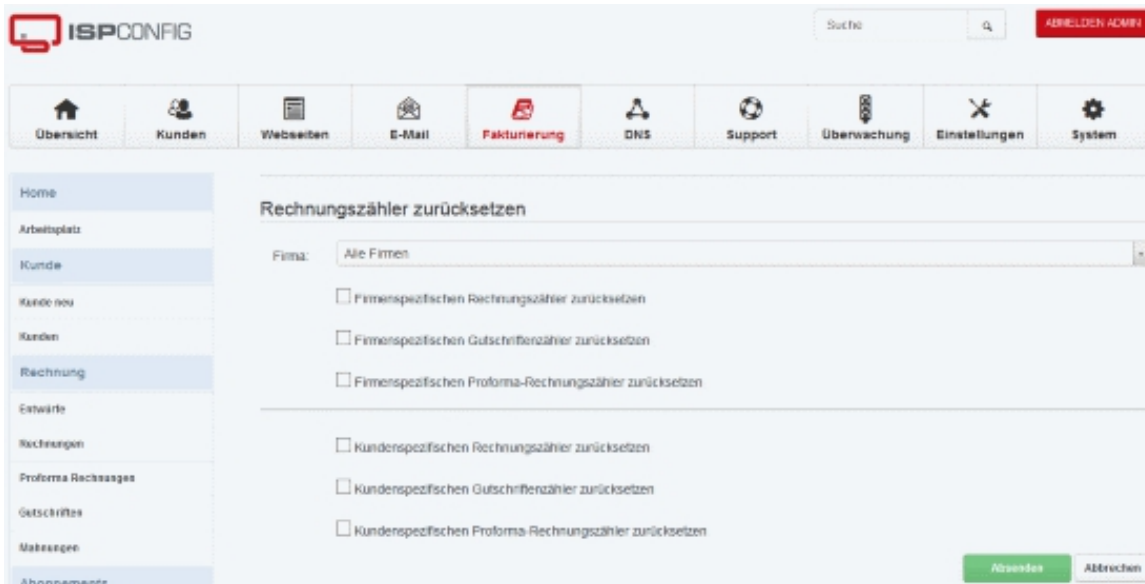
ISPCONFIG

Suche

ABMELDEN ADMIN

Übersicht
Kunden
Webseiten
E-Mail
Fakturierung
DNS
Support
Überwachung
Einstellungen
System

Home
Arbeitsplatz
Kunde
Kunde neu
Kunden
Rechnung
Entwürfe
Rechnungen
Proforma Rechnungen
Gutschriften
Mahnungen
Abonnements

Rechnungszähler zurücksetzen

Firma: Alle Firmen

Firmenspezifischen Rechnungszähler zurücksetzen

Firmenspezifischen Gutschriftenzähler zurücksetzen

Firmenspezifischen Proforma-Rechnungszähler zurücksetzen

Kundenspezifischen Rechnungszähler zurücksetzen

Kundenspezifischen Gutschriftenzähler zurücksetzen

Kundenspezifischen Proforma-Rechnungszähler zurücksetzen

Absenden
Abbrechen